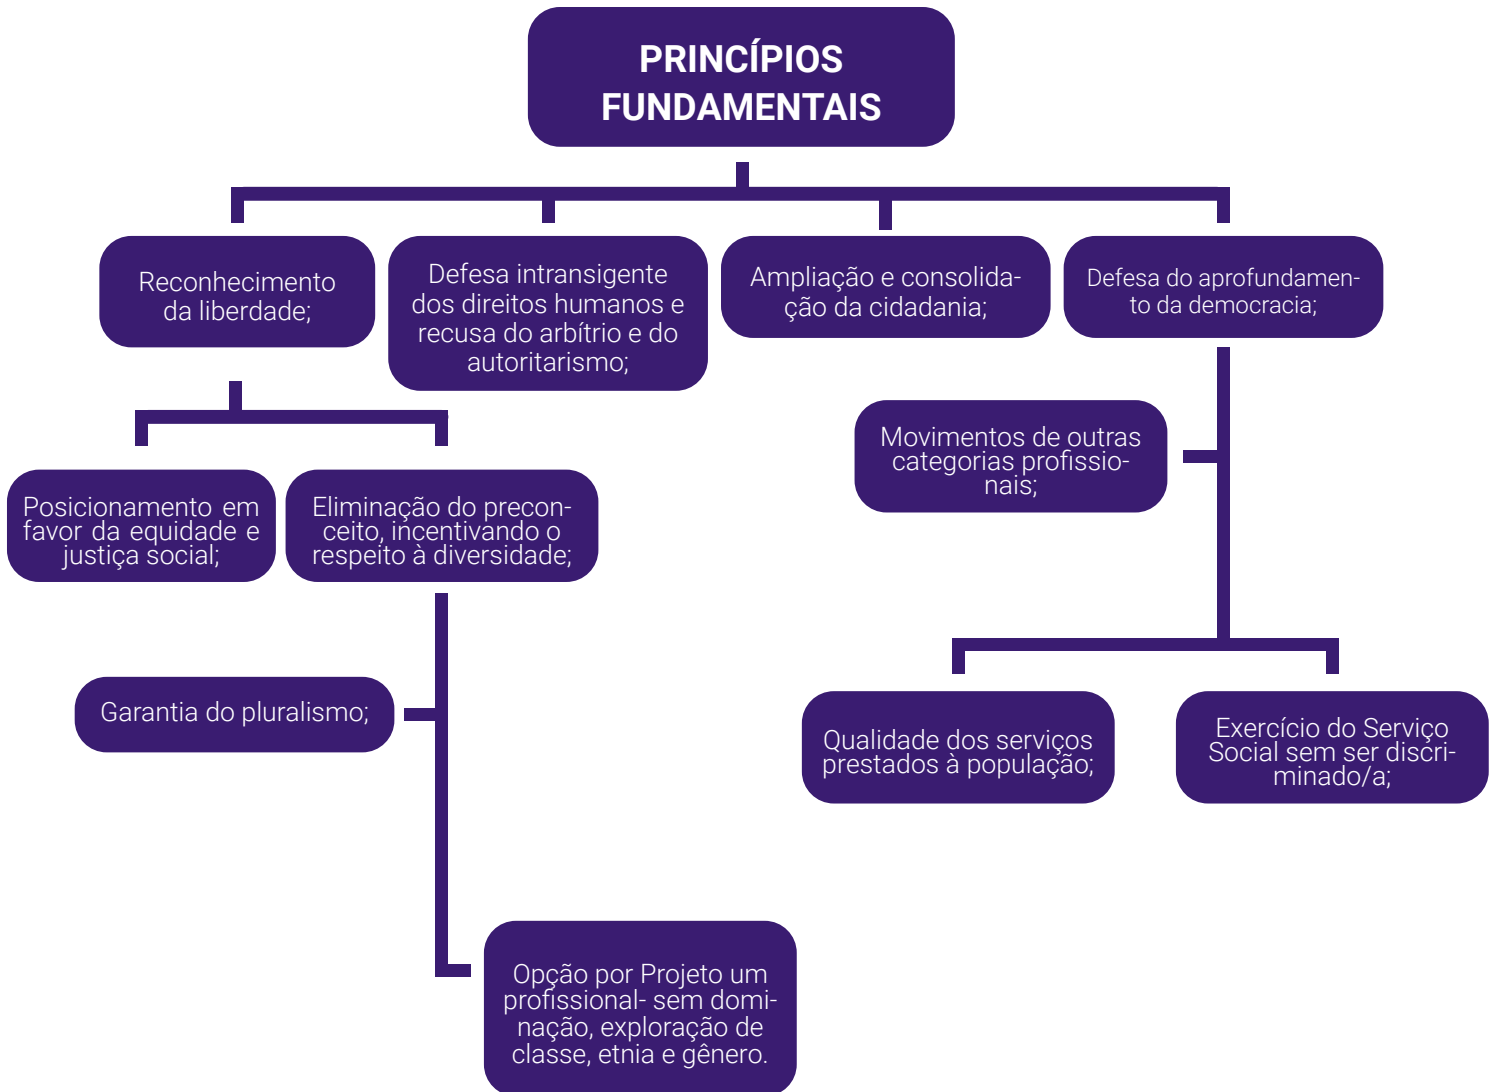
PRINCÍPIOS FUNDAMENTAIS

Reconhecimento da liberdade;

Defesa intransigente dos direitos humanos e recusa do arbítrio e do autoritarismo;

Ampliação e consolidação da cidadania;

Defesa do aprofundamento da democracia;

Posicionamento em favor da equidade e justiça social;

Eliminação do preconceito, incentivando o respeito à diversidade;

Movimentos de outras categorias profissionais;

Garantia do pluralismo;

Qualidade dos serviços prestados à população;

Exercício do Serviço Social sem ser discriminado/a;

Opção por Projeto um profissional- sem dominação, exploração de classe, etnia e gênero.